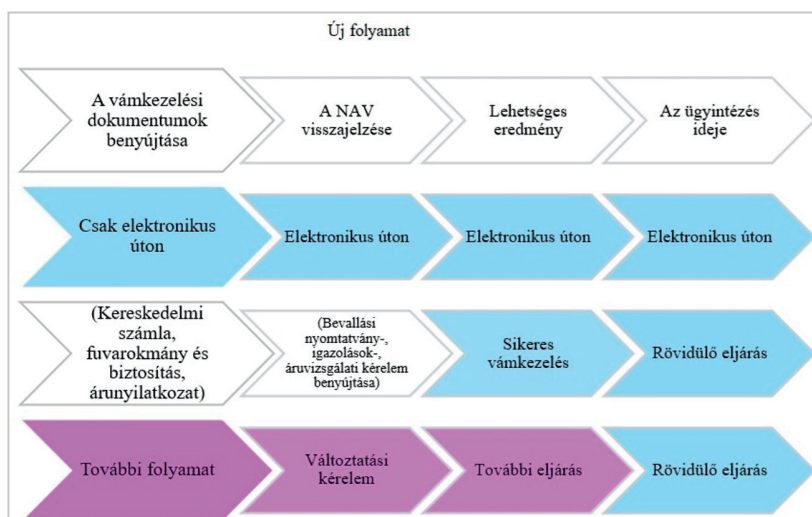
Új folyamat

A vámkezelési dokumentumok benyújtása

A NAV visszajelzése

Lehetséges eredmény

Az ügyintézés ideje

Csak elektronikus úton

Elektronikus úton

Elektronikus úton

Elektronikus úton

(Kereskedelmi számla, fuvarokmány és biztosítás, árunyilatkozat)

(Bevallási nyomtatvány-, igazolások-, áruvizsgálati kérelem benyújtása)

Sikeres vámkezelés

Rövidülő eljárás

További folyamat

Változtatási kérelem

További eljárás

Rövidülő eljárás